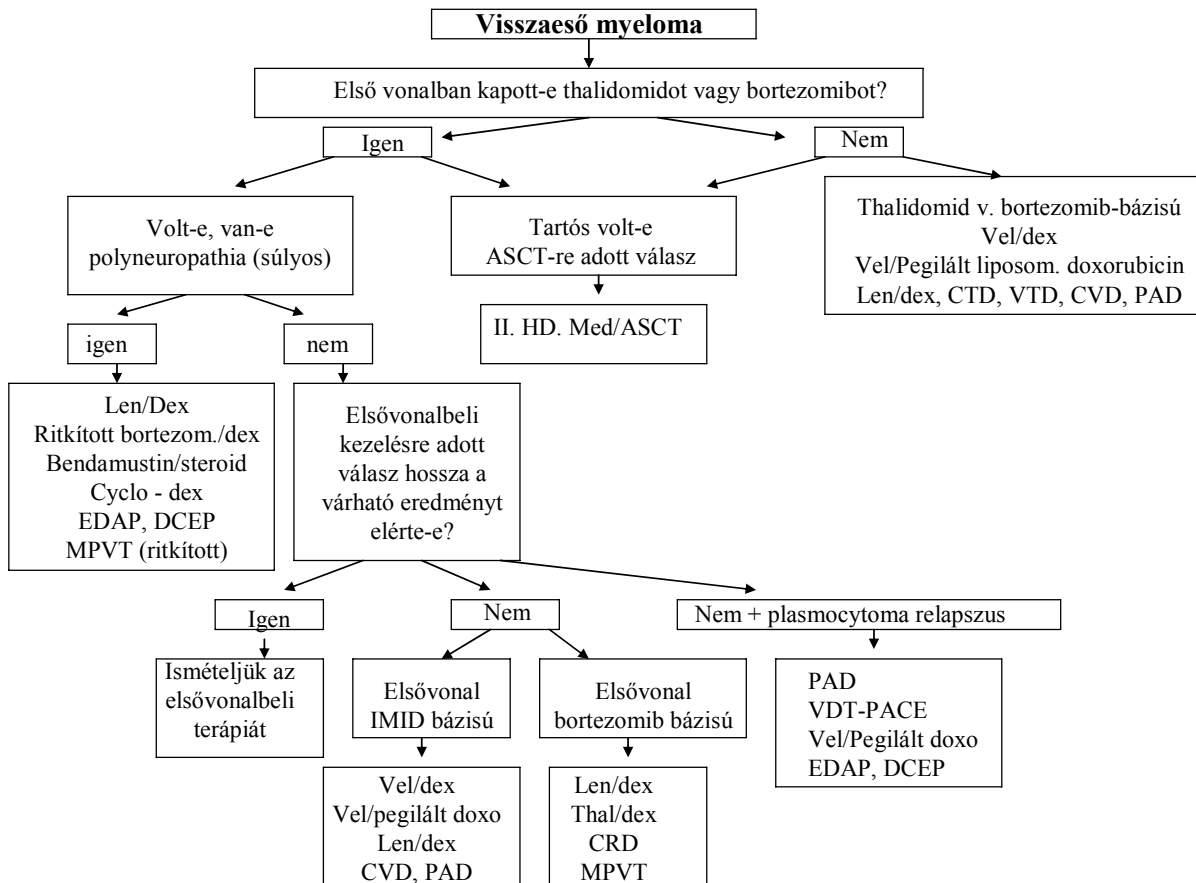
Visszaeső myeloma

Első vonalban kapott-e thalidomidot vagy bortezomibot?

Igen

Nem

Volt-e, van-e polyneuropathia (súlyos)

Tartós volt-e ASCT-re adott válasz

Thalidomid v. bortezomib-bázisú
Vel/dex
Vel/Pegilált liposom. doxorubicin
Len/dex, CTD, VTD, CVD, PAD

II. HD. Med/ASCT

igen

nem

Len/Dex
Ritkított bortezom./dex
Bendamustin/steroid
Cyclo - dex
EDAP, DCEP
MPVT (ritkított)

Elsővonalbeli kezelésre adott válasz hossza a várható eredményt elérte-e?

Igen

Nem

Nem + plasmocytoma relapszus

Ismételjük az elsővonalbeli terápiát

Elsővonal IMID bázisú

Elsővonal bortezomib bázisú

PAD
VDT-PACE
Vel/Pegilált doxo
EDAP, DCEP

Vel/dex
Vel/pegilált doxo
Len/dex
CVD, PAD

Len/dex
Thal/dex
CRD
MPVT